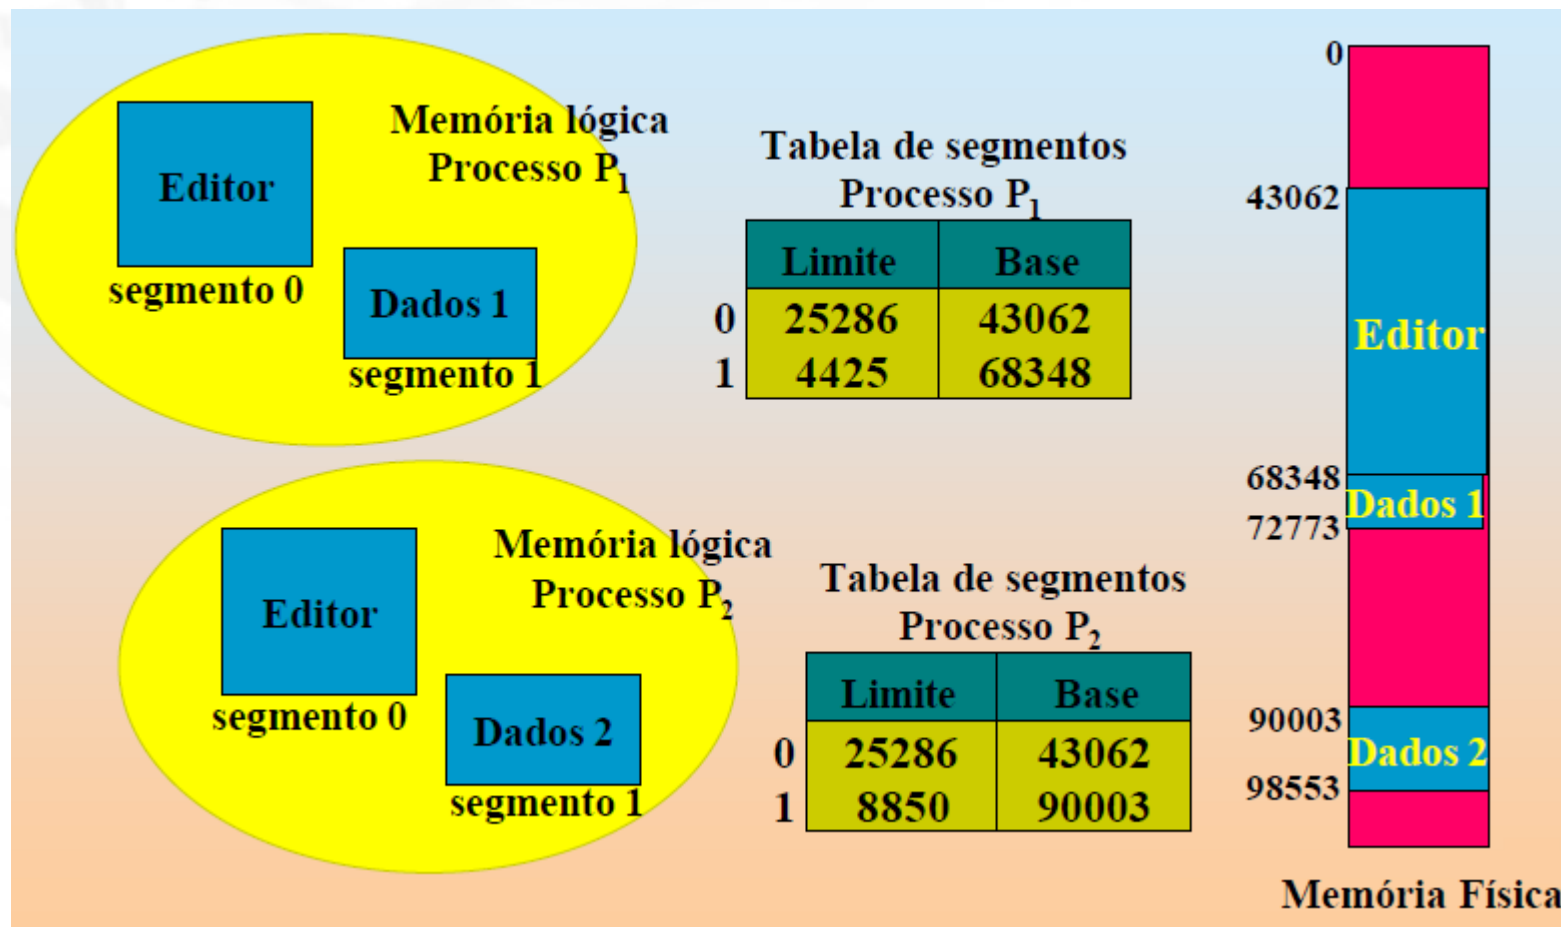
Editor
segmento 0
Dados 1
segmento 1
Memória lógica Processo $P_1$

Tabela de segmentos Processo $P_1$

| | Limite | Base |
|---|---|---|
| 0 | 25286 | 43062 |
| 1 | 4425 | 68348 |

Editor
segmento 0
Dados 2
segmento 1
Memória lógica Processo $P_2$

Tabela de segmentos Processo $P_2$

| | Limite | Base |
|---|---|---|
| 0 | 25286 | 43062 |
| 1 | 8850 | 90003 |

0
43062
Editor
68348
Dados 1
72773
90003
Dados 2
98553
Memória Física